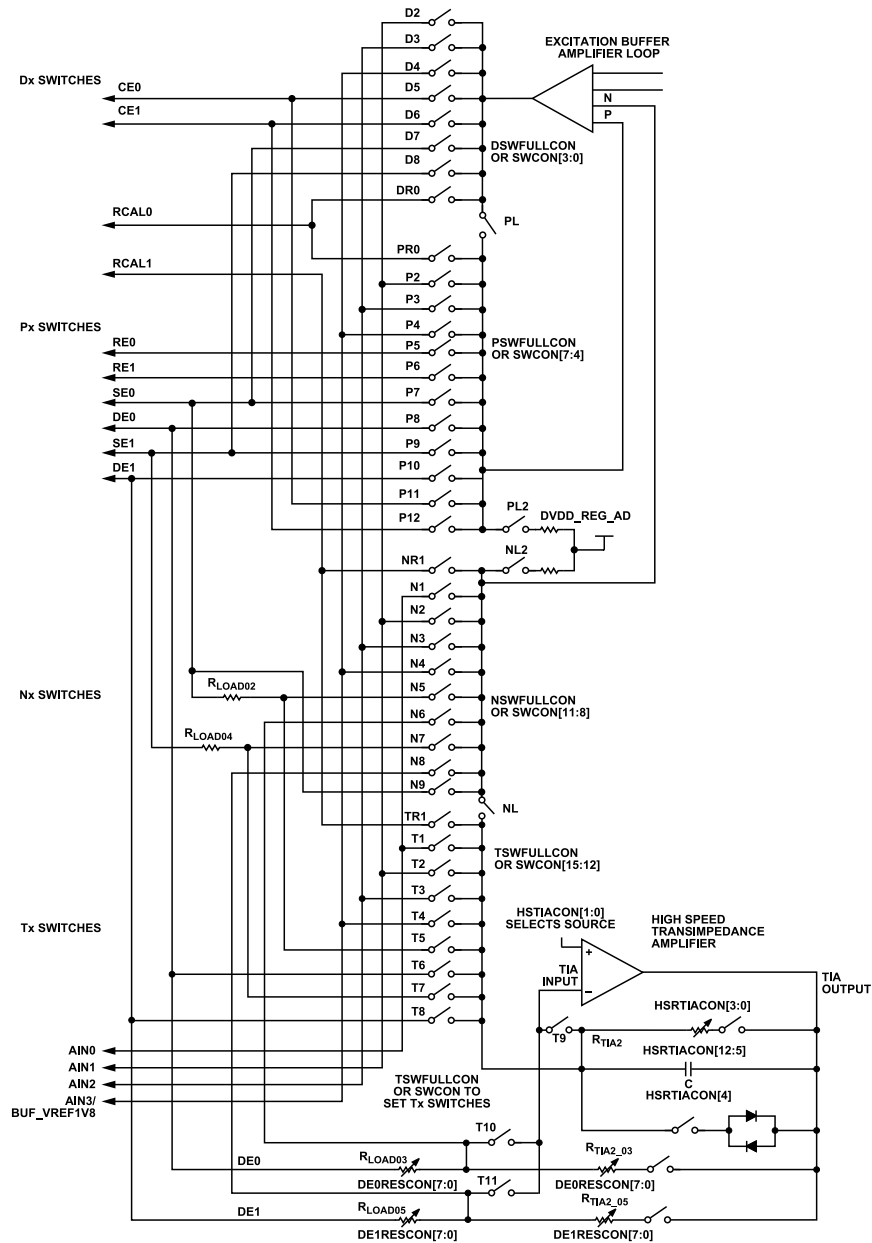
D2
D3
D4
D5
D6
D7
D8
DR0
EXCITATION BUFFER AMPLIFIER LOOP
N
P
Dx SWITCHES
CE0
CE1
DSWFULLCON OR SWCON[3:0]
RCAL0
PL
RCAL1
PR0
P2
P3
P4
P5
P6
P7
P8
P9
P10
P11
P12
Px SWITCHES
RE0
RE1
SE0
DE0
SE1
DE1
PSWFULLCON OR SWCON[7:4]
PL2
DVDD_REG_AD
NR1
NL2
N1
N2
N3
N4
N5
N6
N7
N8
N9
Nx SWITCHES
$R_{LOAD02}$
$R_{LOAD04}$
NSWFULLCON OR SWCON[11:8]
NL
TR1
T1
T2
T3
T4
T5
T6
T7
T8
TSWFULLCON OR SWCON[15:12]
Tx SWITCHES
HSTIACON[1:0] SELECTS SOURCE
HIGH SPEED TRANSIMPEDANCE AMPLIFIER
+
TIA INPUT
–
TIA OUTPUT
HSRTIACON[3:0]
T9
$R_{TIA2}$
HSRTIACON[12:5]
C
HSRTIACON[4]
AIN0
AIN1
AIN2
AIN3/ BUF_VREF1V8
TSWFULLCON OR SWCON TO SET Tx SWITCHES
T10
DE0
$R_{LOAD03}$
DE0RESCON[7:0]
$R_{TIA2\_03}$
DE0RESCON[7:0]
T11
DE1
$R_{LOAD05}$
DE1RESCON[7:0]
$R_{TIA2\_05}$
DE1RESCON[7:0]